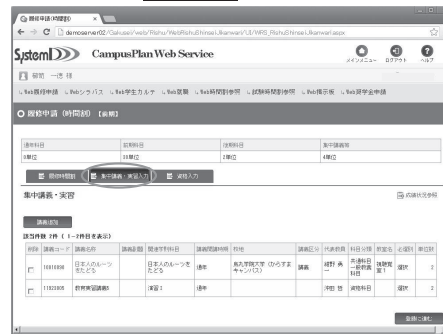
履修申請(時間割) ×

demoserver02/Gakusei/web/Risyu/WebRisyuShinseiUkenwari/UI/WR_RisyuShinseiUkenwari.aspx

System CampusPlan Web Service

メインメニュー ログアウト ヘルプ

開発 一郎 様

Web履修申請 Webシラバス Web学生カルテ Web質問 Web時間割参照 試験時間割参照 Web掲示板 Web奨学金申請

履修申請 (時間割) [前期]

| 通年科目 | 前期科目 | 後期科目 | 集中講義等 |
|---|---|---|---|
| 0単位 | 18単位 | 2単位 | 4単位 |

履修時間割 集中講義・実習入力 資格入力

集中講義・実習

講義追加

該当件数 2件 (1～2件目を表示)

| 削除 | 講義コード | 講義名称 | 講義詳細 | 開講学期科目 | 講義開講時期 | 所在 | 講義区分 | 代表教員 | 科目分類 | 教室名 | 必選択 | 単位数 |
|---|---|---|---|---|---|---|---|---|---|---|---|---|
| ☐ | 10010306 | 日本人のルーツをたどる | | 日本人のルーツをたどる | 通年 | 鳥丸学院大学 (からすまキャンパス) | 講義 | 細野 勇一 | 共通科目一般教養科目 | 講義室1 | 選択 | 2 |
| ☐ | 11920305 | 教育実習講義5 | | 演習1 | 通年 | | 講義 | 伊田 恵 | 資格科目 | | 選択 | 2 |

登録に進む